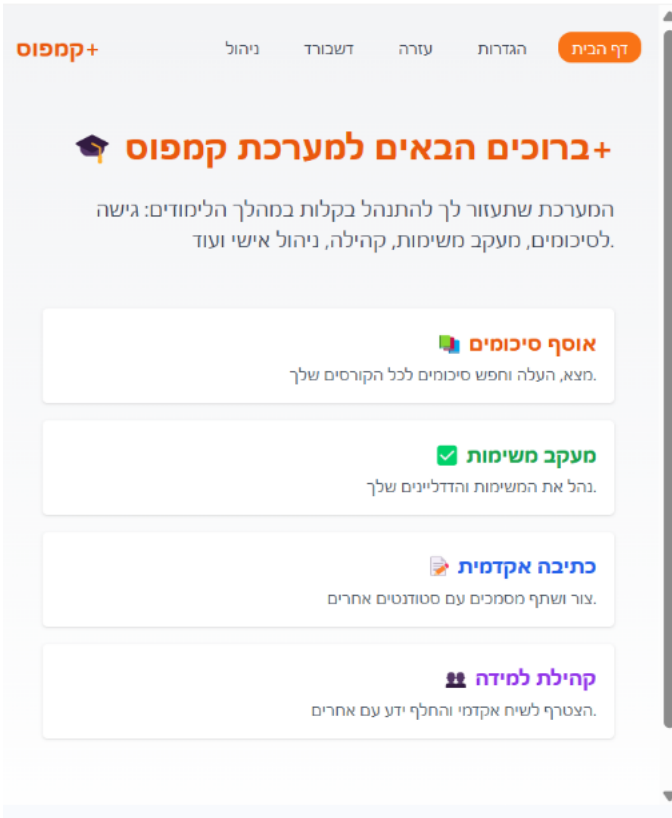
קמפוס+

דף הבית הגדרות עזרה דשבורד ניהול

ברוכים הבאים למערכת קמפוס+

המערכת שתעזור לך להתנהל בקלות במהלך הלימודים: גישה לסיכומים, מעקב משימות, קהילה, ניהול אישי ועוד.

אוסף סיכומים

מצא, העלה וחפש סיכומים לכל הקורסים שלך.

מעקב משימות

נהל את המשימות והדדליינים שלך.

כתיבה אקדמית

צור ושתף מסמכים עם סטודנטים אחרים.

קהילת למידה

הצטרף לשיח אקדמי והחלף ידע עם אחרים.